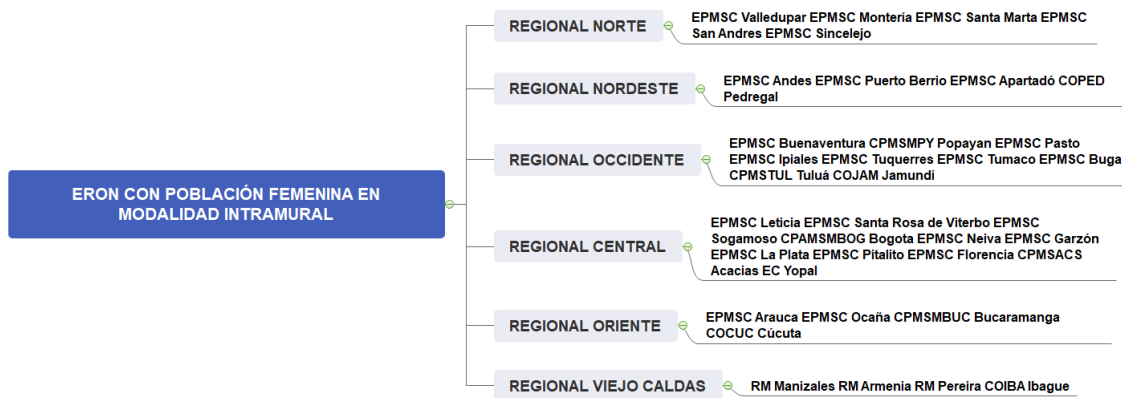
ERON CON POBLACIÓN FEMENINA EN MODALIDAD INTRAMURAL

REGIONAL NORTE

EPMSC Valledupar EPMSC Montería EPMSC Santa Marta EPMSC San Andres EPMSC Sincelejo

REGIONAL NORDESTE

EPMSC Andes EPMSC Puerto Berrio EPMSC Apartadó COPED Pedregal

REGIONAL OCCIDENTE

EPMSC Buenaventura CPMSMPY Popayan EPMSC Pasto EPMSC Ipiales EPMSC Tuquerres EPMSC Tumaco EPMSC Buga CPMSTUL Tuluá COJAM Jamundí

REGIONAL CENTRAL

EPMSC Leticia EPMSC Santa Rosa de Viterbo EPMSC Sogamoso CPAMSMBOG Bogota EPMSC Neiva EPMSC Garzón EPMSC La Plata EPMSC Pitalito EPMSC Florencia CPMSACS Acacias EC Yopal

REGIONAL ORIENTE

EPMSC Arauca EPMSC Ocaña CPMSMBUC Bucaramanga COCUC Cúcuta

REGIONAL VIEJO CALDAS

RM Manizales RM Armenia RM Pereira COIBA Ibague